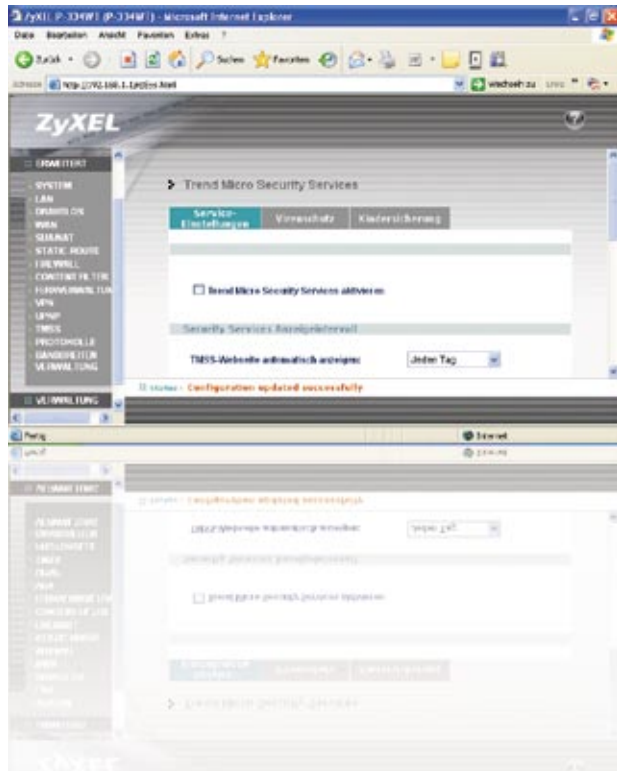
ZyXEL P-334WT (P-334WT) - Microsoft Internet Explorer

Datei Bearbeiten Ansicht Favoriten Extras ?

Zurück · Suchen Favoriten

Adresse http://192.168.1.1/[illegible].html

Wechseln zu Links

ZyXEL

ERWEITERT
SYSTEM
LAN
DRAHTLOS
WAN
SUA/NAT
STATIC ROUTE
FIREWALL
CONTENT FILTER
FERNVERWALTUNG
VPN
UPNP
TMSS
PROTOKOLLE
BANDBREITEN VERWALTUNG

VERWALTUNG

Trend Micro Security Services

Service-Einstellungen | Virenschutz | Kindersicherung

Trend Micro Security Services aktivieren

Security Services Anzeigeintervall

TMSS-Webseite automatisch anzeigen: Jeden Tag

Status : Configuration updated successfully

Fertig

Internet